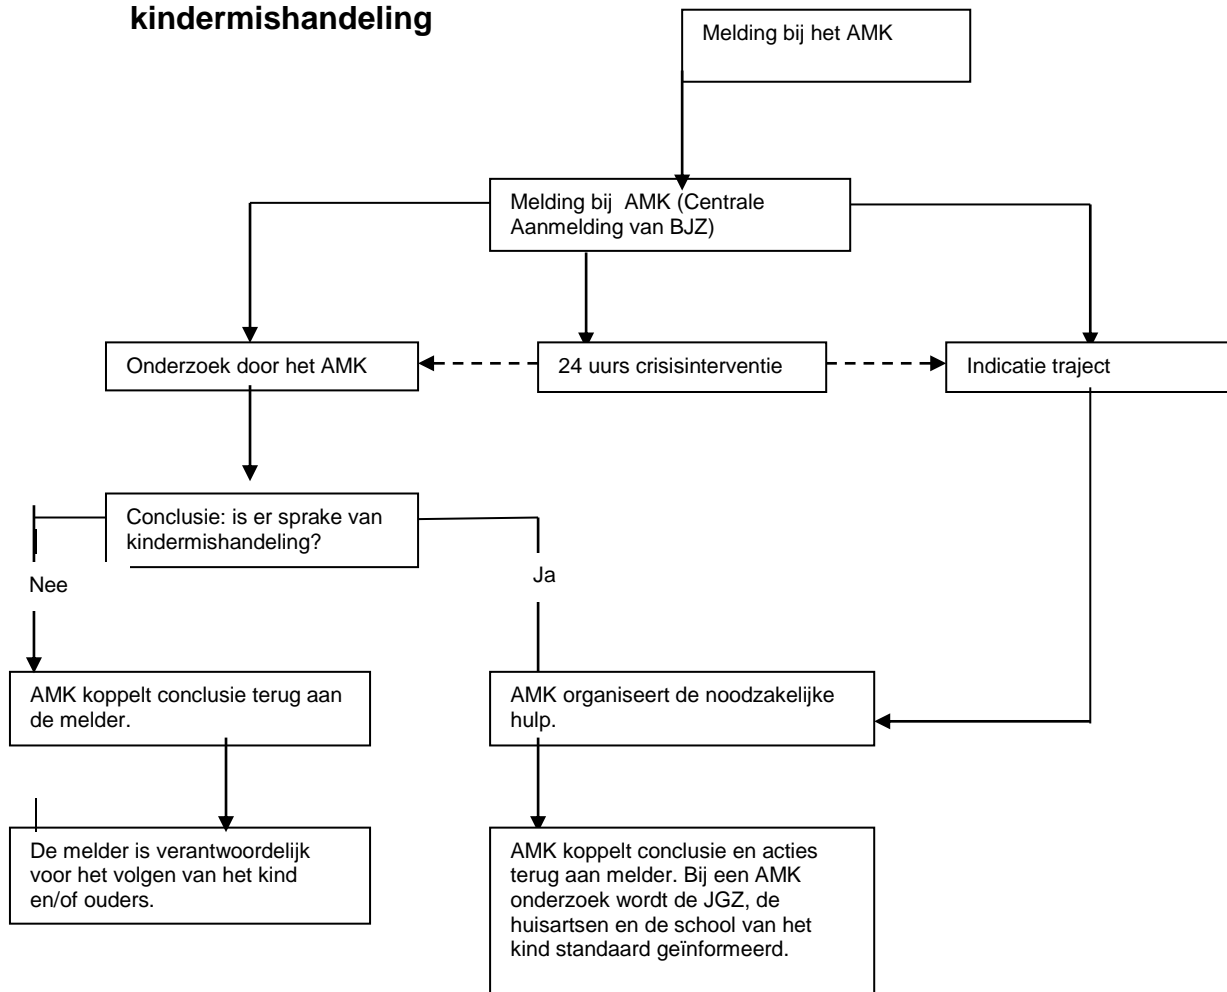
kindermishandeling

Melding bij het AMK

Melding bij AMK (Centrale Aanmelding van BJZ)

Onderzoek door het AMK

24 uurs crisisinterventie

Indicatie traject

Conclusie: is er sprake van kindermishandeling?

Nee

Ja

AMK koppelt conclusie terug aan de melder.

AMK organiseert de noodzakelijke hulp.

De melder is verantwoordelijk voor het volgen van het kind en/of ouders.

AMK koppelt conclusie en acties terug aan melder. Bij een AMK onderzoek wordt de JGZ, de huisartsen en de school van het kind standaard geïnformeerd.